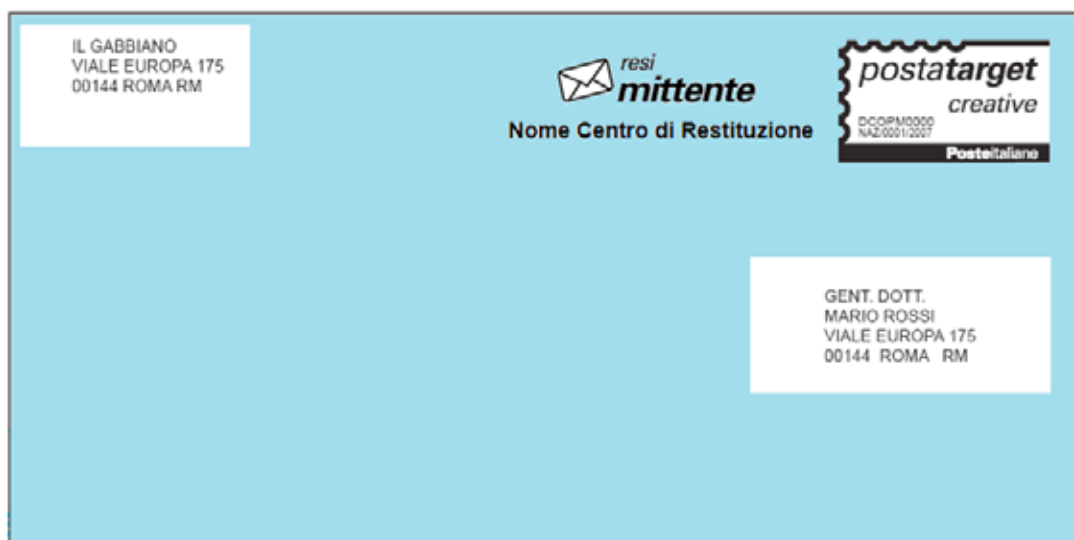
IL GABBIANO
VIALE EUROPA 175
00144 ROMA RM

resi
mittente
Nome Centro di Restituzione

postatarget
creative
DCOPM0000
NAZ/0001/2007
Posteitaliane

GENT. DOTT.
MARIO ROSSI
VIALE EUROPA 175
00144 ROMA RM